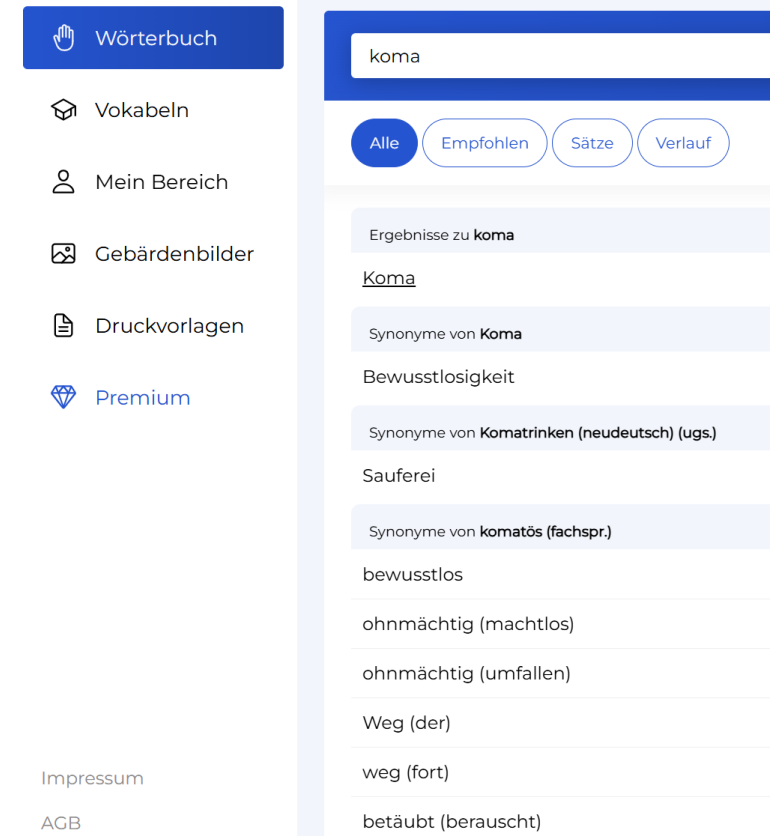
Wörterbuch

Vokabeln

Mein Bereich

Gebärdenbilder

Druckvorlagen

Premium

Impressum

AGB

koma

Alle
Empfohlen
Sätze
Verlauf

Ergebnisse zu **koma**

Koma

Synonyme von **Koma**

Bewusstlosigkeit

Synonyme von **Komatrinken (neudeutsch) (ugs.)**

Sauferei

Synonyme von **komatös (fachspr.)**

bewusstlos

ohnmächtig (machtlos)

ohnmächtig (umfallen)

Weg (der)

weg (fort)

betäubt (berauscht)